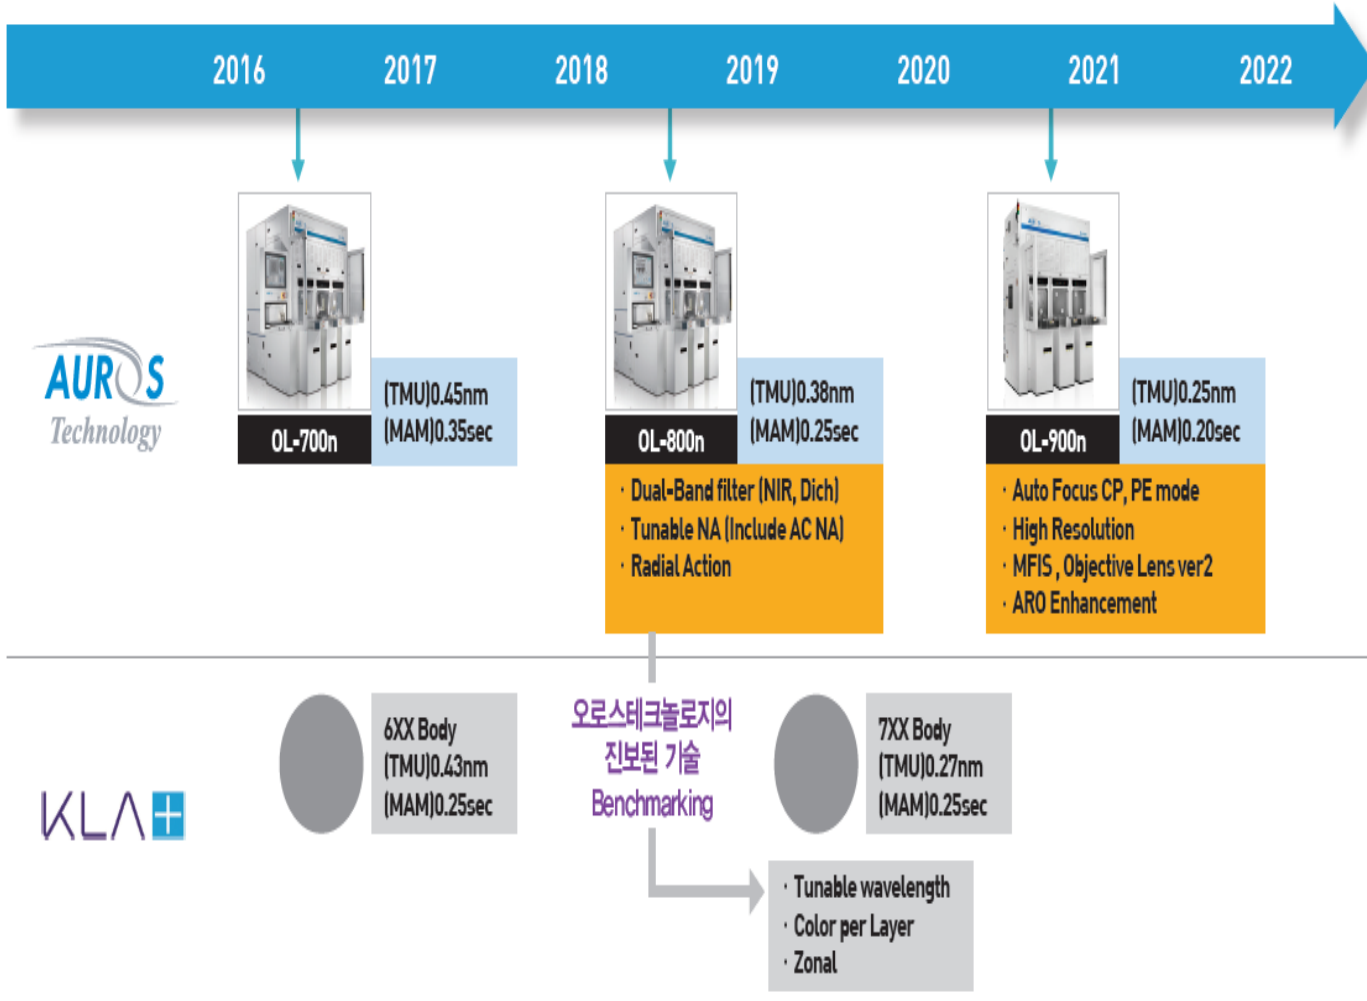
2016 2017 2018 2019 2020 2021 2022

AUROS Technology

OL-700n
(TMU)0.45nm
(MAM)0.35sec

OL-800n
(TMU)0.38nm
(MAM)0.25sec
· Dual-Band filter (NIR, Dich)
· Tunable NA (Include AC NA)
· Radial Action

OL-900n
(TMU)0.25nm
(MAM)0.20sec
· Auto Focus CP, PE mode
· High Resolution
· MFIS , Objective Lens ver2
· ARO Enhancement

KLA+

6XX Body
(TMU)0.43nm
(MAM)0.25sec

오로스테크놀로지의 진보된 기술 Benchmarking

7XX Body
(TMU)0.27nm
(MAM)0.25sec

· Tunable wavelength
· Color per Layer
· Zonal